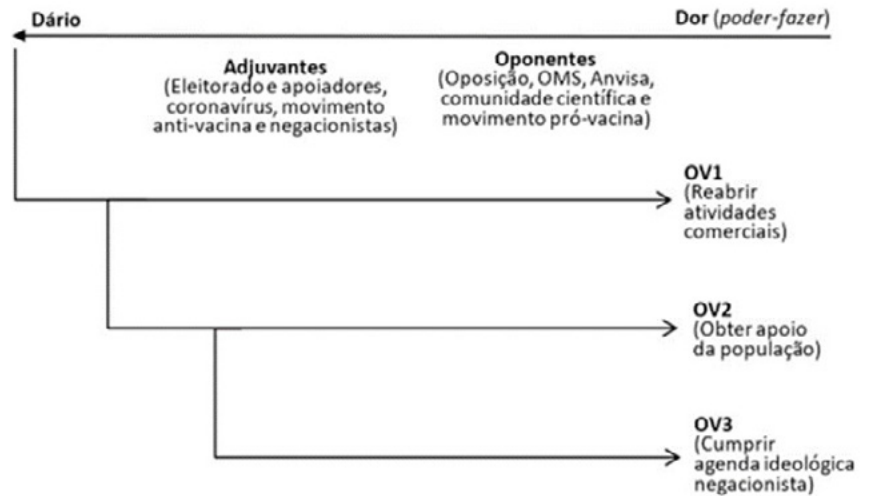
Dário

Dor (*poder-fazer*)

**Adjuvantes**
(Eleitorado e apoiadores, coronavírus, movimento anti-vacina e negacionistas)

**Oponentes**
(Oposição, OMS, Anvisa, comunidade científica e movimento pró-vacina)

**OV1**
(Reabrir atividades comerciais)

**OV2**
(Obter apoio da população)

**OV3**
(Cumprir agenda ideológica negacionista)